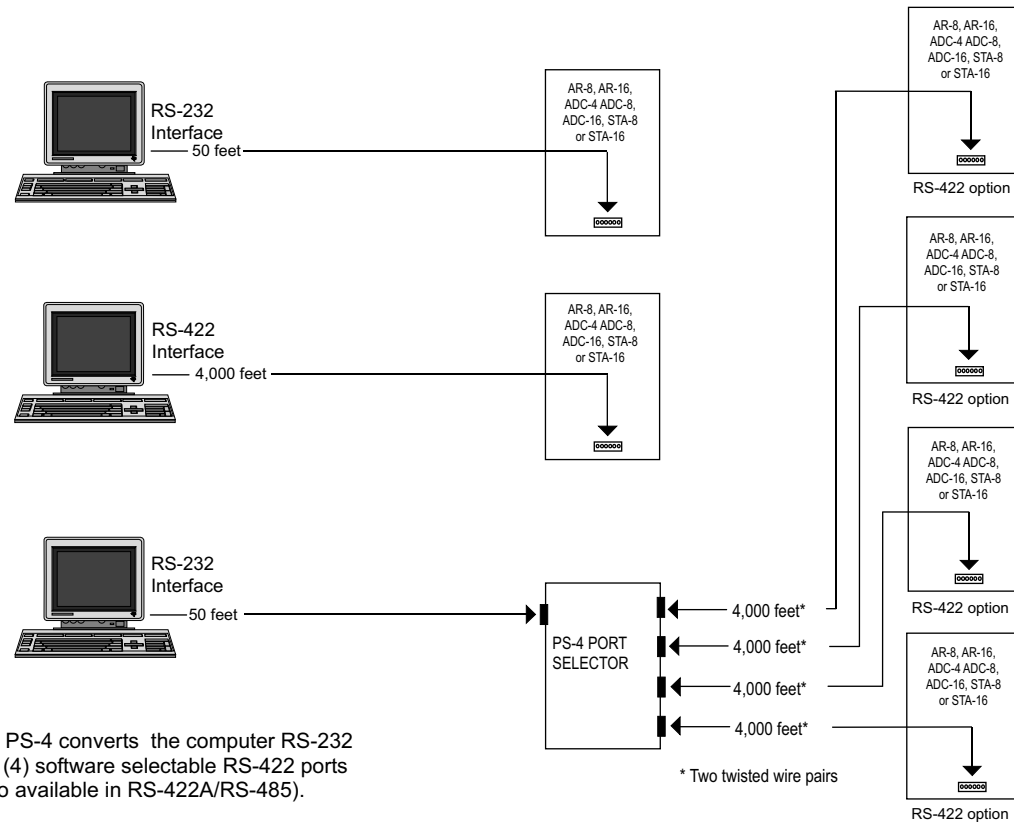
RS-232
Interface
50 feet

AR-8, AR-16,
ADC-4 ADC-8,
ADC-16, STA-8
or STA-16

AR-8, AR-16,
ADC-4 ADC-8,
ADC-16, STA-8
or STA-16

RS-422 option

RS-422
Interface
4,000 feet

AR-8, AR-16,
ADC-4 ADC-8,
ADC-16, STA-8
or STA-16

AR-8, AR-16,
ADC-4 ADC-8,
ADC-16, STA-8
or STA-16

RS-422 option

AR-8, AR-16,
ADC-4 ADC-8,
ADC-16, STA-8
or STA-16

RS-422 option

RS-232
Interface
50 feet

PS-4 PORT
SELECTOR

4,000 feet*
4,000 feet*
4,000 feet*
4,000 feet*

AR-8, AR-16,
ADC-4 ADC-8,
ADC-16, STA-8
or STA-16

RS-422 option

PS-4 converts the computer RS-232 (4) software selectable RS-422 ports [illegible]o available in RS-422A/RS-485).

* Two twisted wire pairs